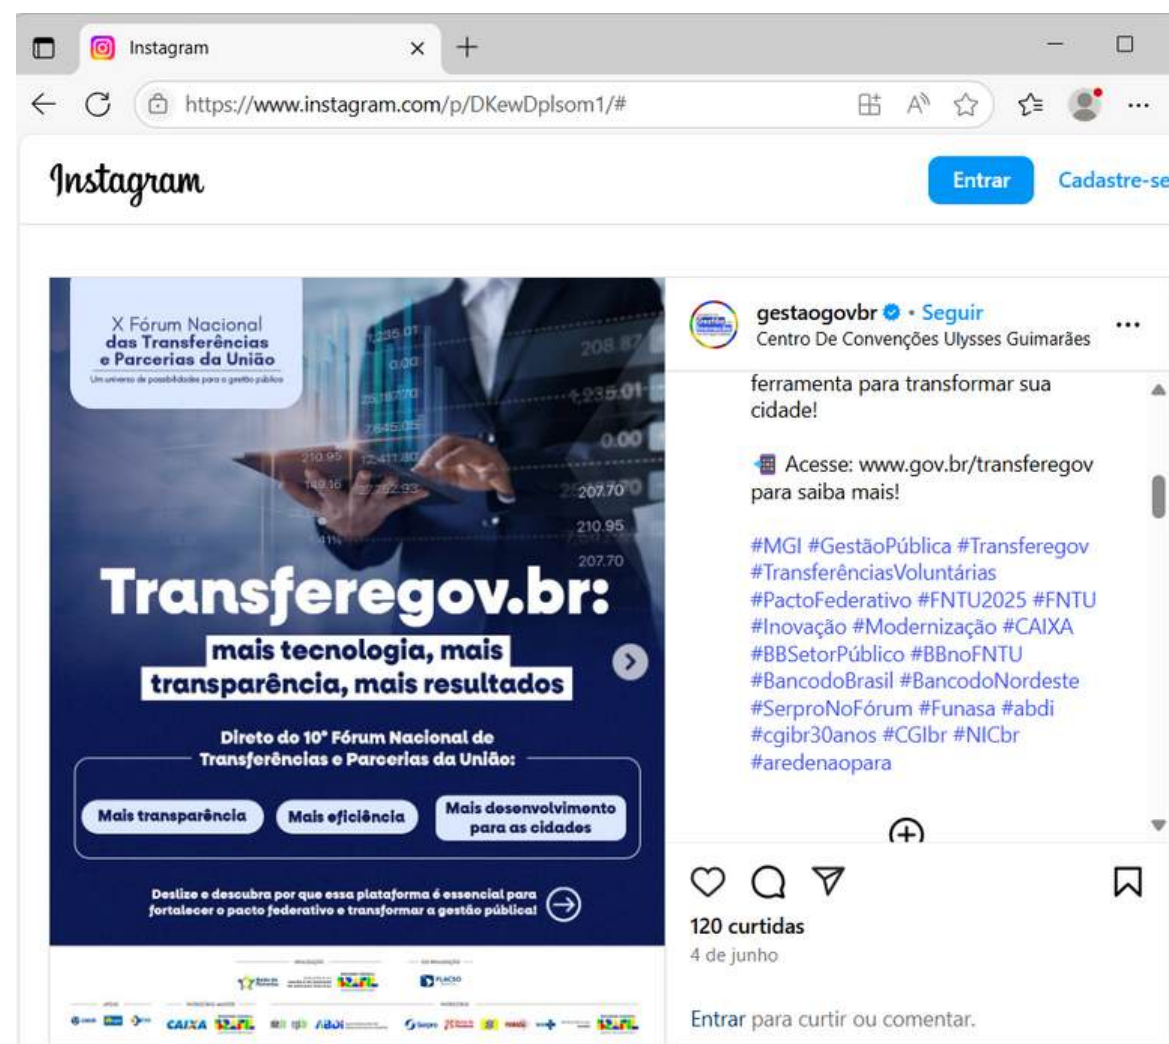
Instagram

https://www.instagram.com/p/DKewDplsom1/#

Instagram

Entrar

Cadastre-se

X Fórum Nacional das Transferências e Parcerias da União

Um universo de possibilidades para a gestão pública

Transferegov.br:

mais tecnologia, mais transparência, mais resultados

Direto do 10° Fórum Nacional de Transferências e Parcerias da União:

Mais transparência

Mais eficiência

Mais desenvolvimento para as cidades

Deslize e descubra por que essa plataforma é essencial para fortalecer o pacto federativo e transformar a gestão pública!

CAIXA

ABDI

gestaogovbr • Seguir

Centro De Convenções Ulysses Guimarães

ferramenta para transformar sua cidade!

Acesse: www.gov.br/transferegov para saiba mais!

#MGI #GestãoPública #Transferegov #TransferênciasVoluntárias #PactoFederativo #FNTU2025 #FNTU #Inovação #Modernização #CAIXA #BBSetorPúblico #BBnoFNTU #BancodoBrasil #BancodoNordeste #SerproNoFórum #Funasa #abdi #cgibr30anos #CGIbr #NICbr #aredenaopara

120 curtidas

4 de junho

Entrar para curtir ou comentar.